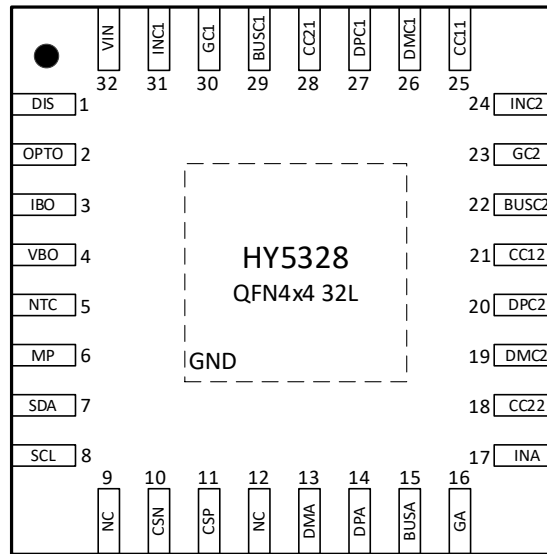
VIN 32
INC1 31
GC1 30
BUSC1 29
CC21 28
DPC1 27
DMC1 26
CC11 25

DIS 1
OPTO 2
IBO 3
VBO 4
NTC 5
MP 6
SDA 7
SCL 8

HY5328
QFN4x4 32L
GND

24 INC2
23 GC2
22 BUSC2
21 CC12
20 DPC2
19 DMC2
18 CC22
17 INA

9 NC
10 CSN
11 CSP
12 NC
13 DMA
14 DPA
15 BUSA
16 GA